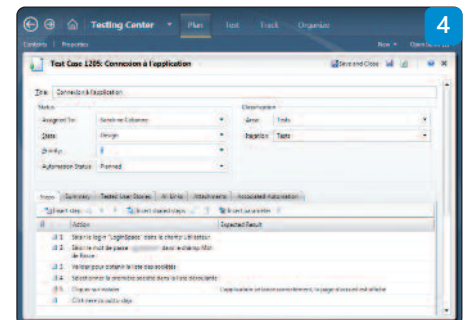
4

Testing Center Plan Test Track Organize

Contents | Properties

New Open items

Test Case 1205: Connexion à l'application

Save and Close

Title: Connexion à l'application

Status

Assigned To: Sandrine Colombes

State: Design

Priority: 2

Automation Status: Planned

Classification

Area: Tests

Iteration: Tests

Steps Summary Tested User Stories All Links Attachments Associated Automation

Insert step Insert shared steps Insert parameter

| # | Action | Expected Result |
|---|---|---|
| 1 | Saisir le login "LoginSpace" dans le champ Utilisateur | |
| 2 | Saisir le mot de passe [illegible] dans le champ Mot de Passe | |
| 3 | Valider pour obtenir la liste des sociétés | |
| 4 | Sélectionner la première société dans la liste déroulante | |
| 5 | Cliquer sur Valider | L'application se lance correctement, la page d'accueil est affichée |
| | Click here to add a step | |